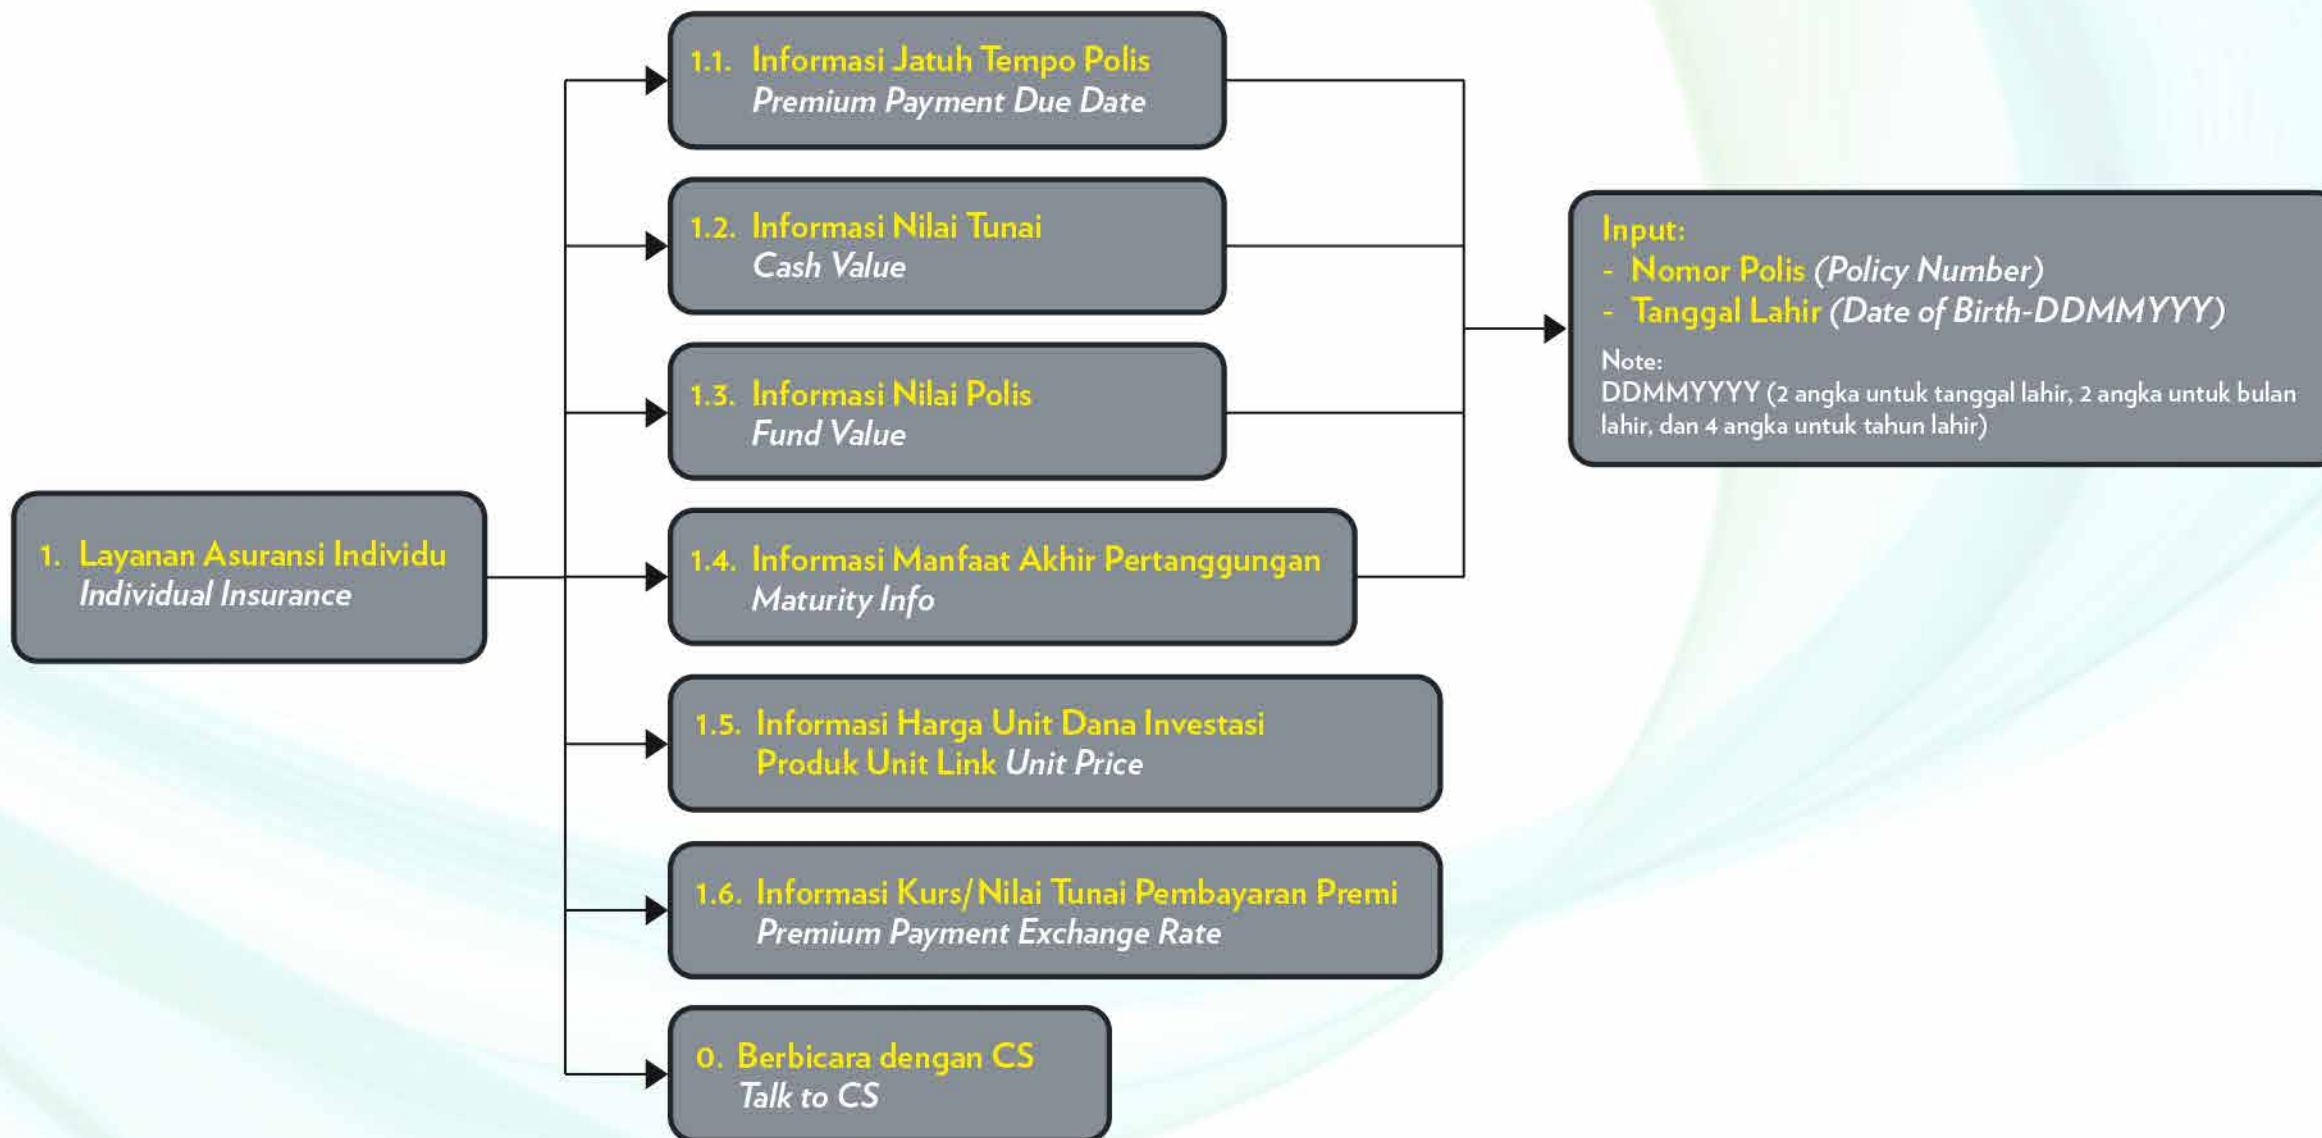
1. Layanan Asuransi Individu
Individual Insurance

1.1. Informasi Jatuh Tempo Polis
Premium Payment Due Date

1.2. Informasi Nilai Tunai
Cash Value

1.3. Informasi Nilai Polis
Fund Value

1.4. Informasi Manfaat Akhir Pertanggungan
Maturity Info

1.5. Informasi Harga Unit Dana Investasi Produk Unit Link Unit Price

1.6. Informasi Kurs/Nilai Tunai Pembayaran Premi
Premium Payment Exchange Rate

0. Berbicara dengan CS
Talk to CS

Input:
- Nomor Polis (Policy Number)
- Tanggal Lahir (Date of Birth-DDMMYYY)
Note:
DDMMYYYY (2 angka untuk tanggal lahir, 2 angka untuk bulan lahir, dan 4 angka untuk tahun lahir)